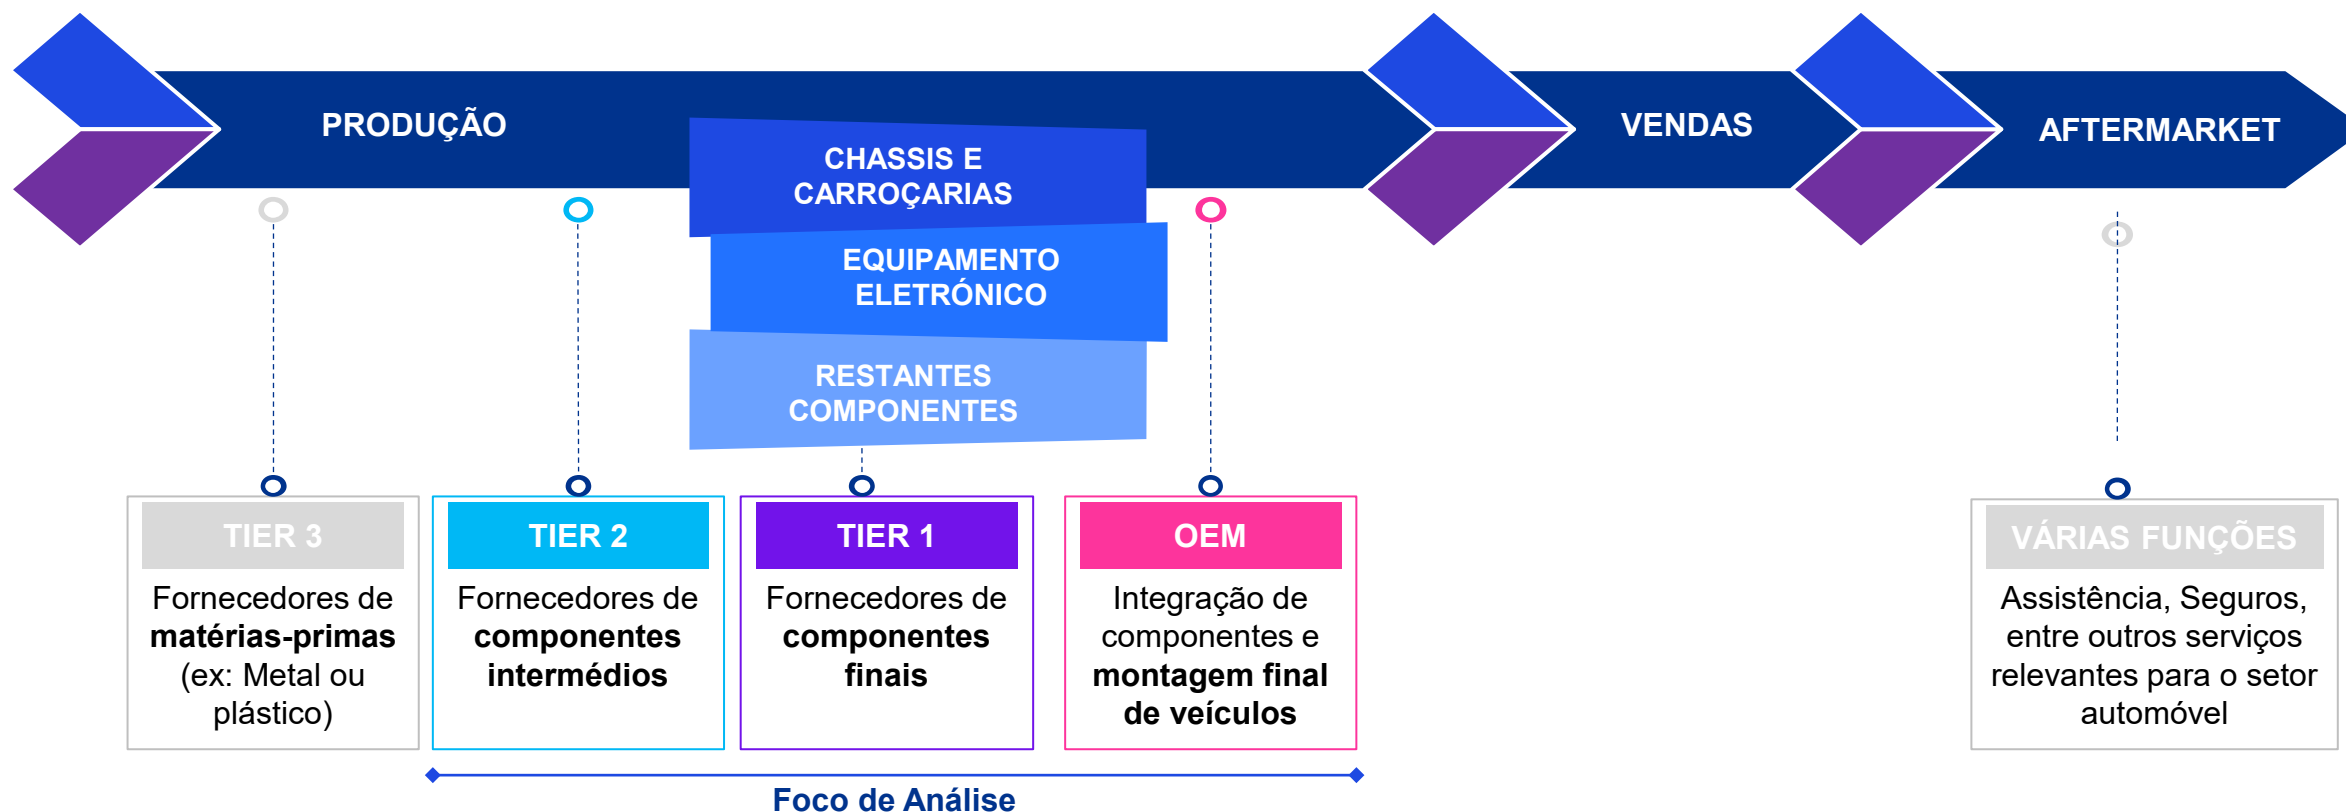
PRODUÇÃO

CHASSIS E CARROÇARIAS

EQUIPAMENTO ELETRÓNICO

RESTANTES COMPONENTES

VENDAS

AFTERMARKET

TIER 3

Fornecedores de **matérias-primas** (ex: Metal ou plástico)

TIER 2

Fornecedores de **componentes intermédios**

TIER 1

Fornecedores de **componentes finais**

OEM

Integração de componentes e **montagem final de veículos**

VÁRIAS FUNÇÕES

Assistência, Seguros, entre outros serviços relevantes para o setor automóvel

Foco de Análise